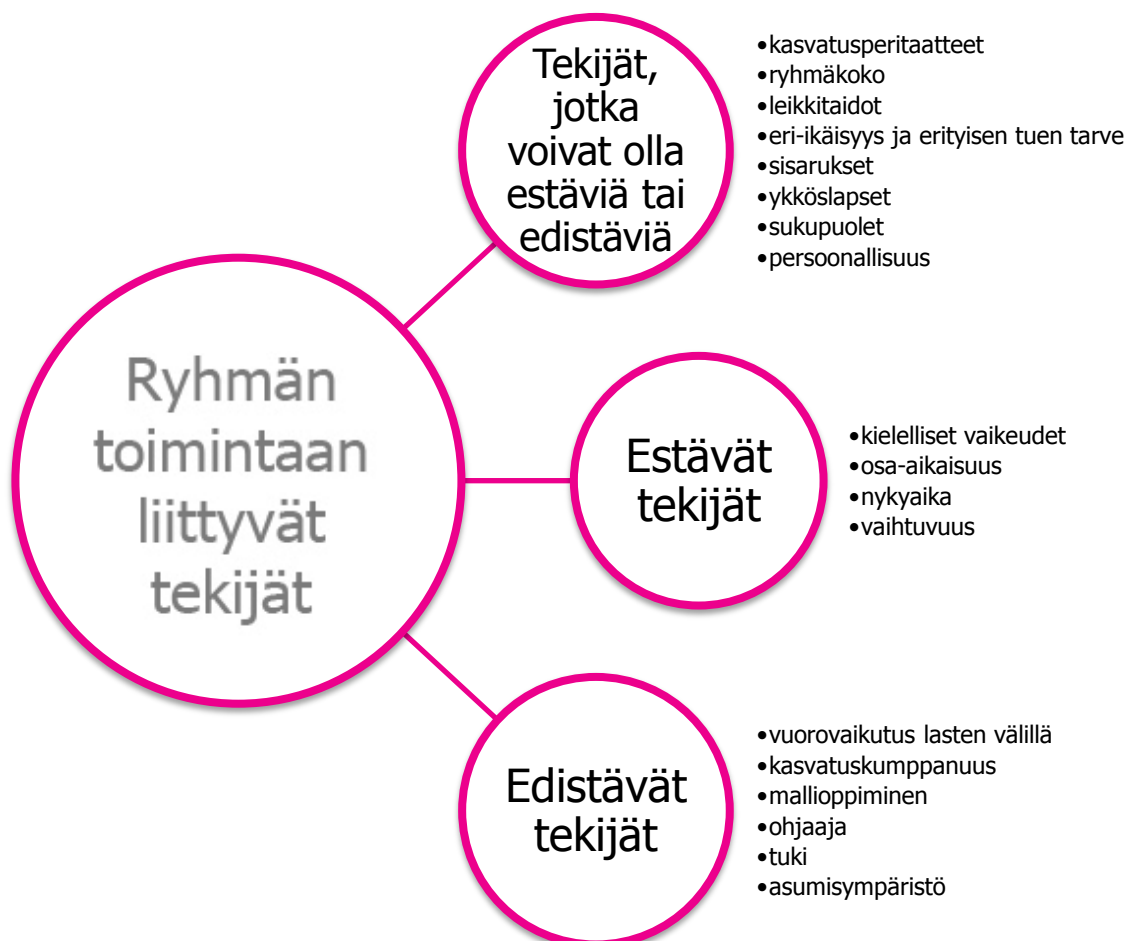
Ryhmän toimintaan liittyvät tekijät

Tekijät, jotka voivat olla estäviä tai edistäviä

•kasvatusperitaatteet
•ryhmäkoko
•leikkitaidot
•eri-ikäisyys ja erityisen tuen tarve
•sisarukset
•ykköslapset
•sukupuolet
•persoonallisuus

Estävät tekijät

•kielelliset vaikeudet
•osa-aikaisuus
•nykyaika
•vaihtuvuus

Edistävät tekijät

•vuorovaikutus lasten välillä
•kasvatuskumppanuus
•mallioppiminen
•ohjaaja
•tuki
•asumisympäristö